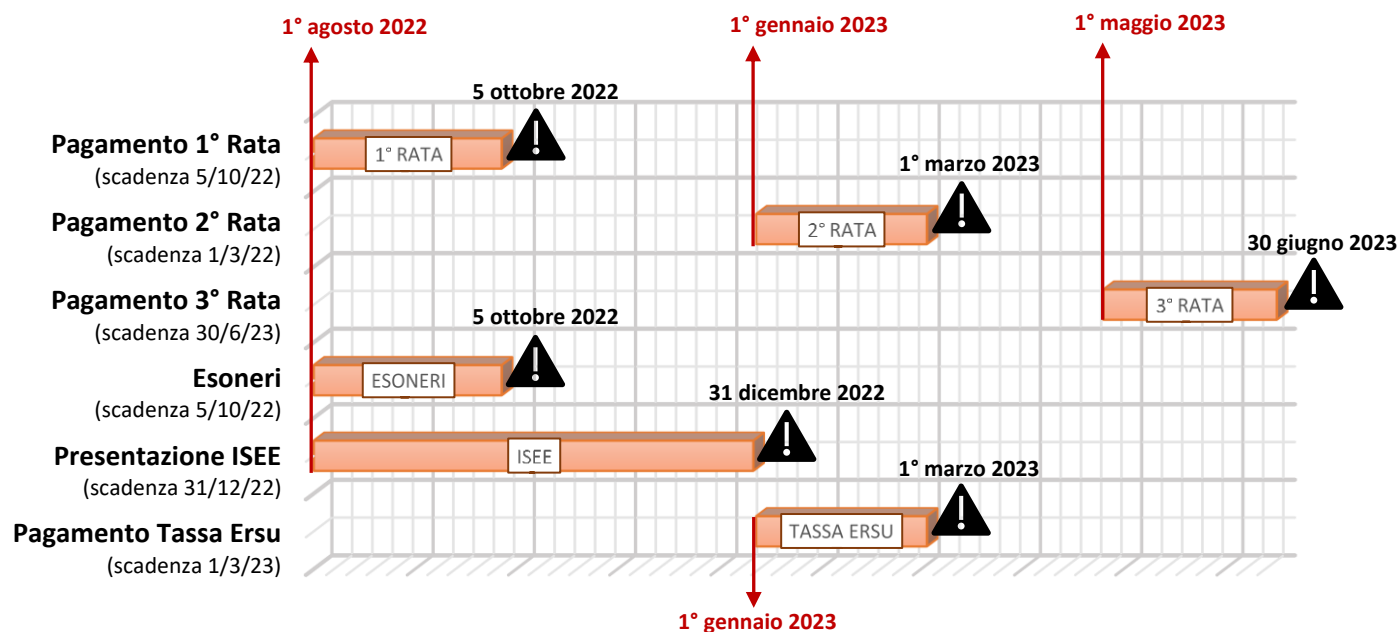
1° agosto 2022

1° gennaio 2023

1° maggio 2023

5 ottobre 2022

Pagamento 1° Rata
(scadenza 5/10/22)

1° RATA

1° marzo 2023

Pagamento 2° Rata
(scadenza 1/3/22)

2° RATA

30 giugno 2023

Pagamento 3° Rata
(scadenza 30/6/23)

3° RATA

5 ottobre 2022

Esoneri
(scadenza 5/10/22)

ESONERI

31 dicembre 2022

Presentazione ISEE
(scadenza 31/12/22)

ISEE

1° marzo 2023

Pagamento Tassa Ersu
(scadenza 1/3/23)

TASSA ERSU

1° gennaio 2023